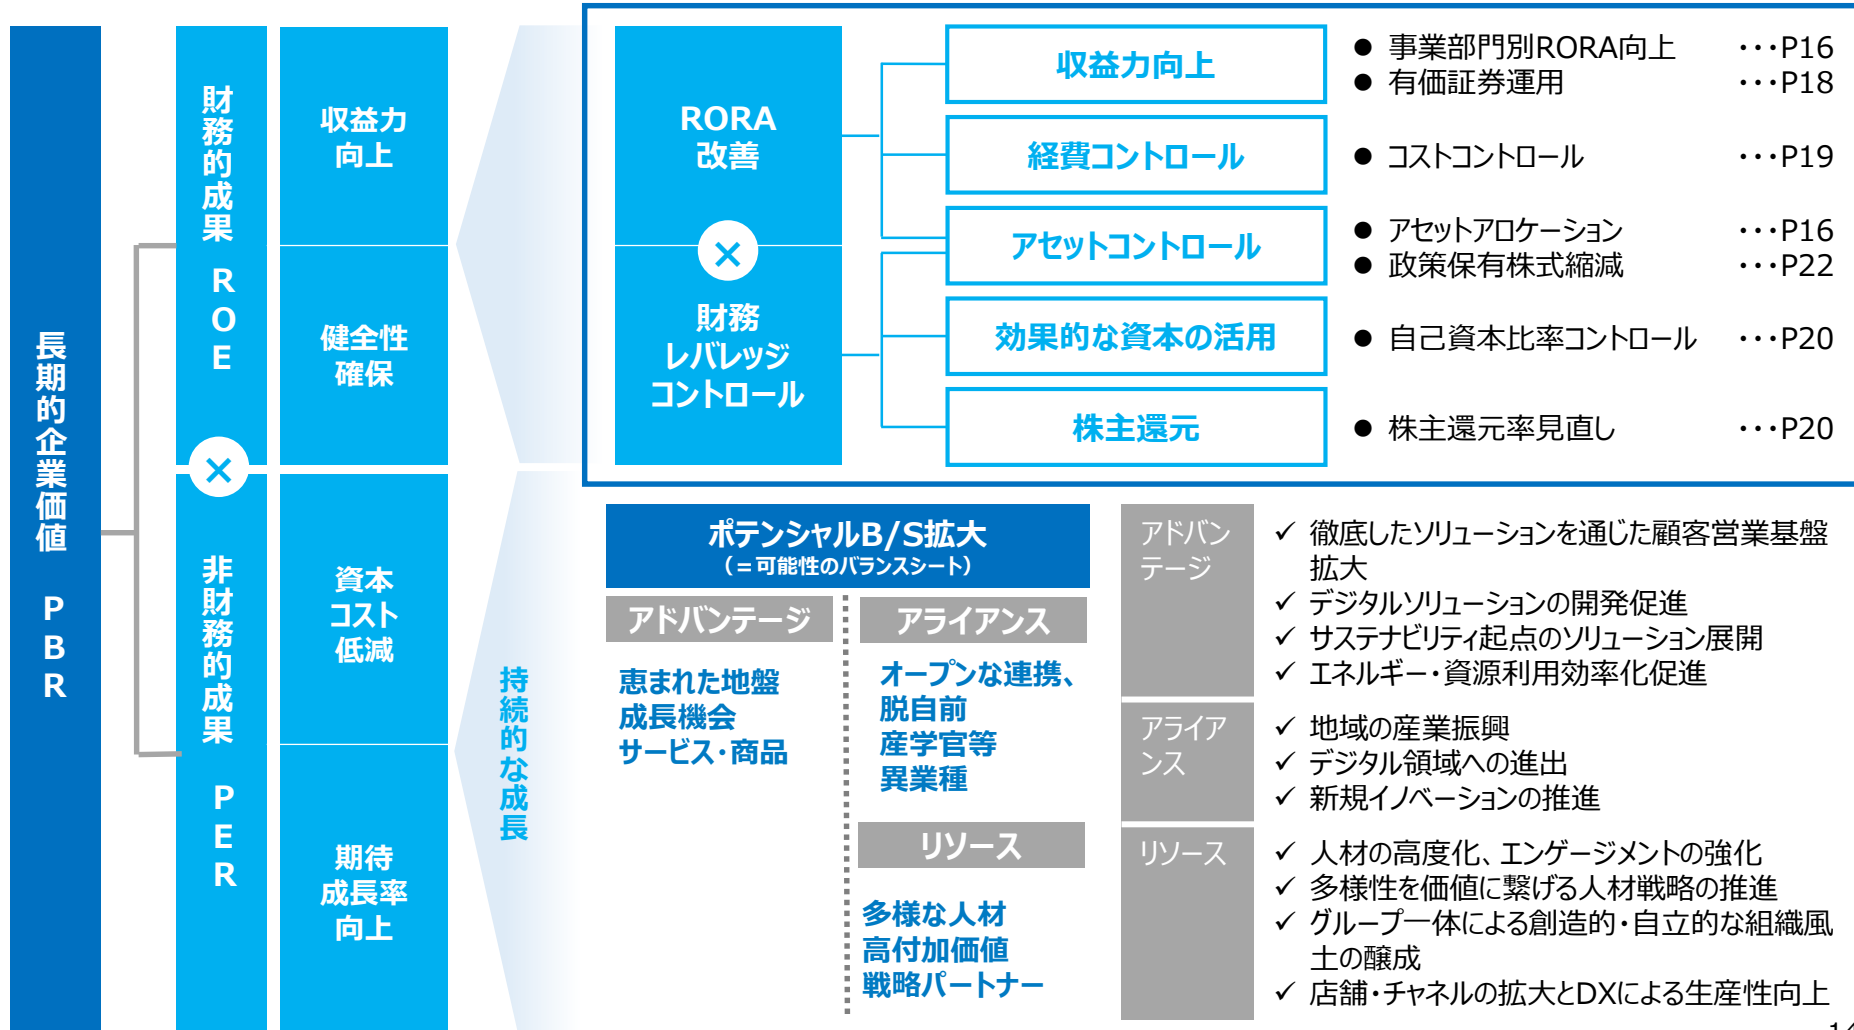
長期的企業価値 PBR

財務的成果 ROE

非財務的成果 PER

収益力向上

健全性確保

資本コスト低減

期待成長率向上

RORA改善

×

財務レバレッジコントロール

収益力向上

経費コントロール

アセットコントロール

効果的な資本の活用

株主還元

● 事業部門別RORA向上 ・・・P16
● 有価証券運用 ・・・P18
● コストコントロール ・・・P19
● アセットアロケーション ・・・P16
● 政策保有株式縮減 ・・・P22
● 自己資本比率コントロール ・・・P20
● 株主還元率見直し ・・・P20

持続的な成長

ポテンシャルB/S拡大
（＝可能性のバランスシート）

アドバンテージ

恵まれた地盤
成長機会
サービス・商品

アライアンス

オープンな連携、
脱自前
産学官等
異業種

リソース

多様な人材
高付加価値
戦略パートナー

アドバンテージ
✓ 徹底したソリューションを通じた顧客営業基盤拡大
✓ デジタルソリューションの開発促進
✓ サステナビリティ起点のソリューション展開
✓ エネルギー・資源利用効率化促進

アライアンス
✓ 地域の産業振興
✓ デジタル領域への進出
✓ 新規イノベーションの推進

リソース
✓ 人材の高度化、エンゲージメントの強化
✓ 多様性を価値に繋げる人材戦略の推進
✓ グループ一体による創造的・自立的な組織風土の醸成
✓ 店舗・チャネルの拡大とDXによる生産性向上